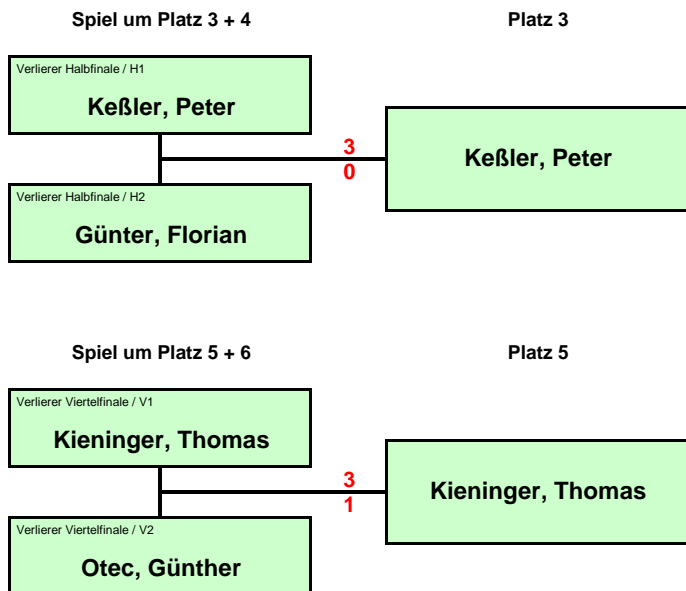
Spiel um Platz 3 + 4

Platz 3

Verlierer Halbfinale / H1

Keßler, Peter

3
0

Keßler, Peter

Verlierer Halbfinale / H2

Günter, Florian

Spiel um Platz 5 + 6

Platz 5

Verlierer Viertelfinale / V1

Kieninger, Thomas

3
1

Kieninger, Thomas

Verlierer Viertelfinale / V2

Otec, Günther